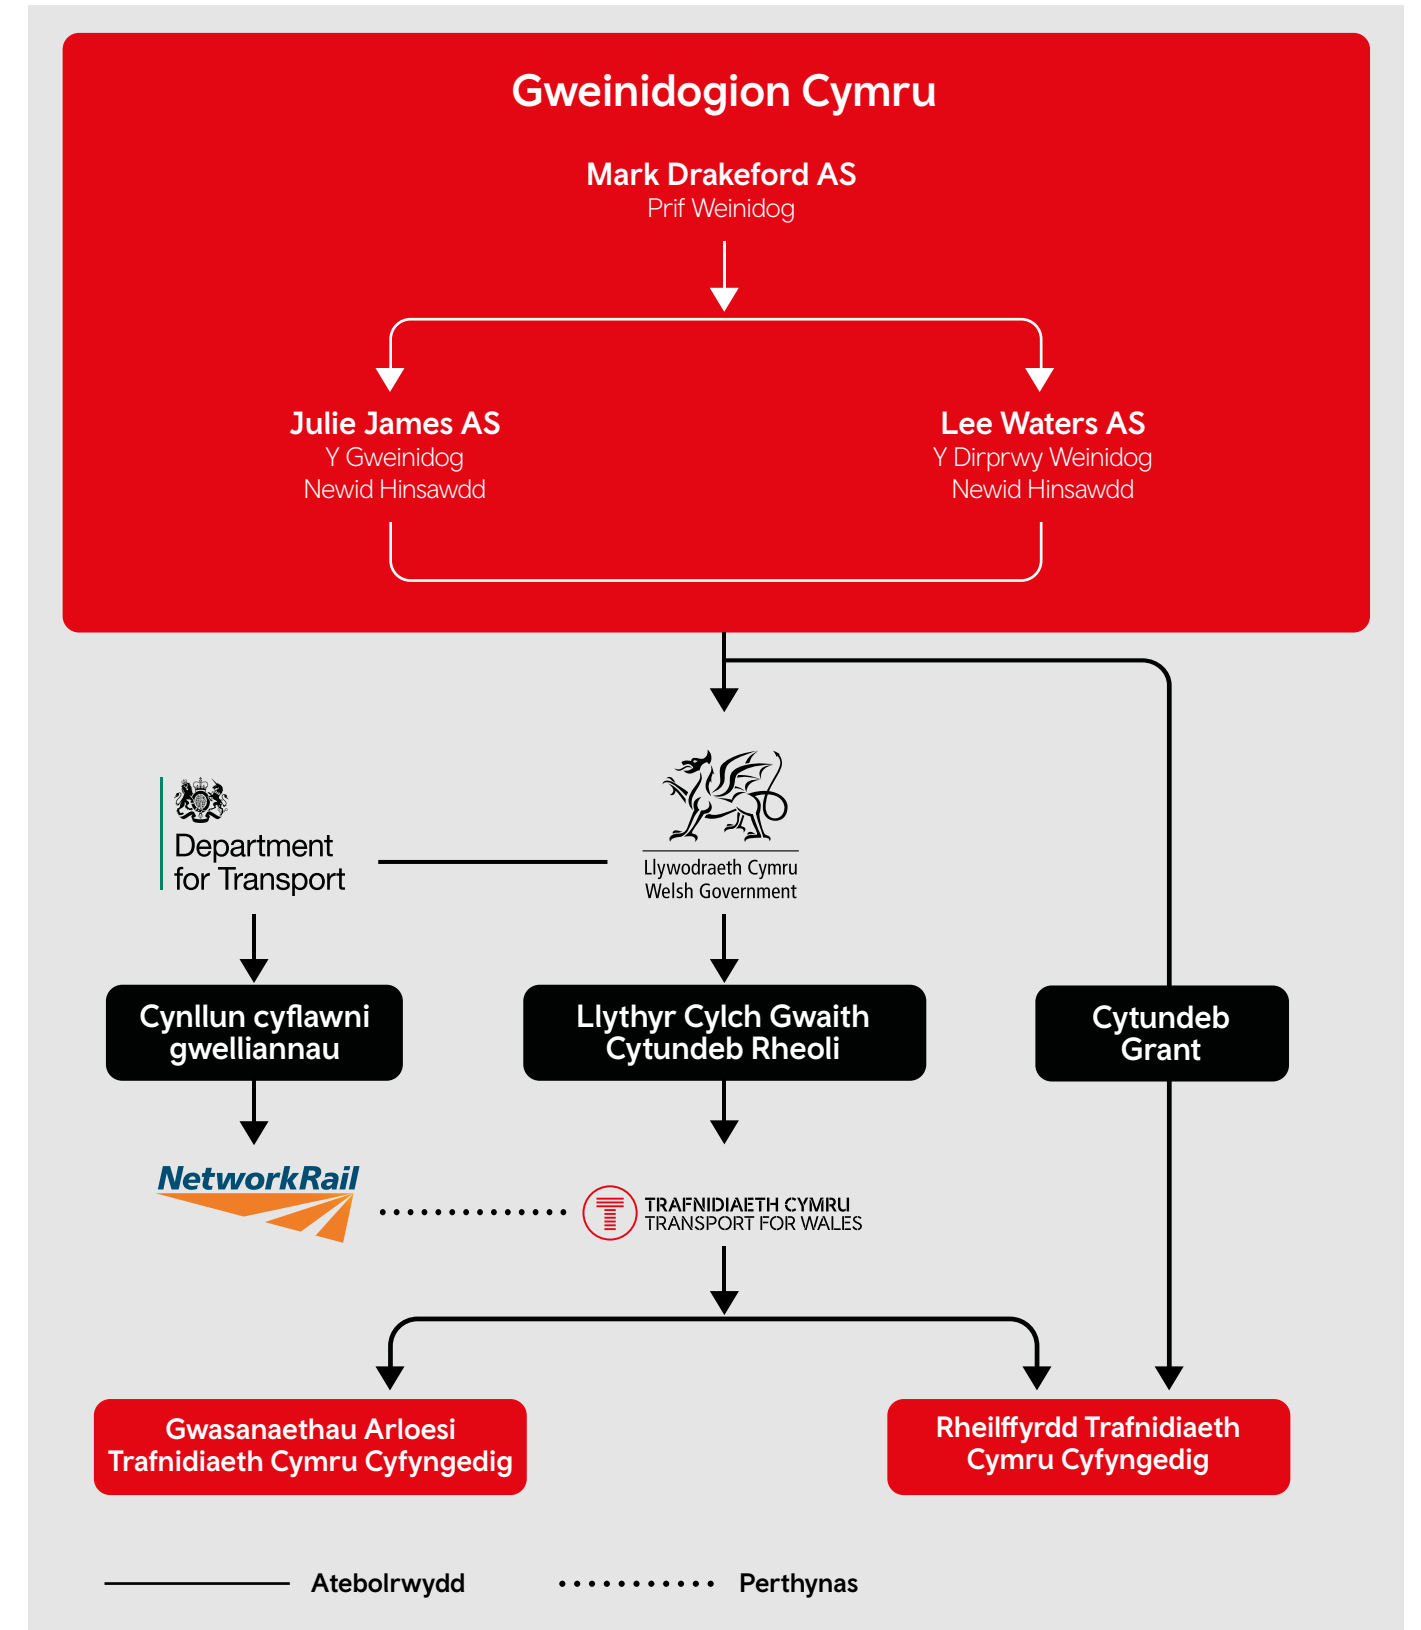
Gweinidogion Cymru

Mark Drakeford AS
Prif Weinidog

Julie James AS
Y Gweinidog
Newid Hinsawdd

Lee Waters AS
Y Dirprwy Weinidog
Newid Hinsawdd

Department for Transport

Llywodraeth Cymru
Welsh Government

Cynllun cyflawni gwelliannau

Llythyr Cylch Gwaith Cytundeb Rheoli

Cytundeb Grant

NetworkRail

TRAFNIDIAETH CYMRU
TRANSPORT FOR WALES

Gwasanaethau Arloesi Trafnidiaeth Cymru Cyfyngedig

Rheilffyrdd Trafnidiaeth Cymru Cyfyngedig

Atebolrwydd

Perthynas